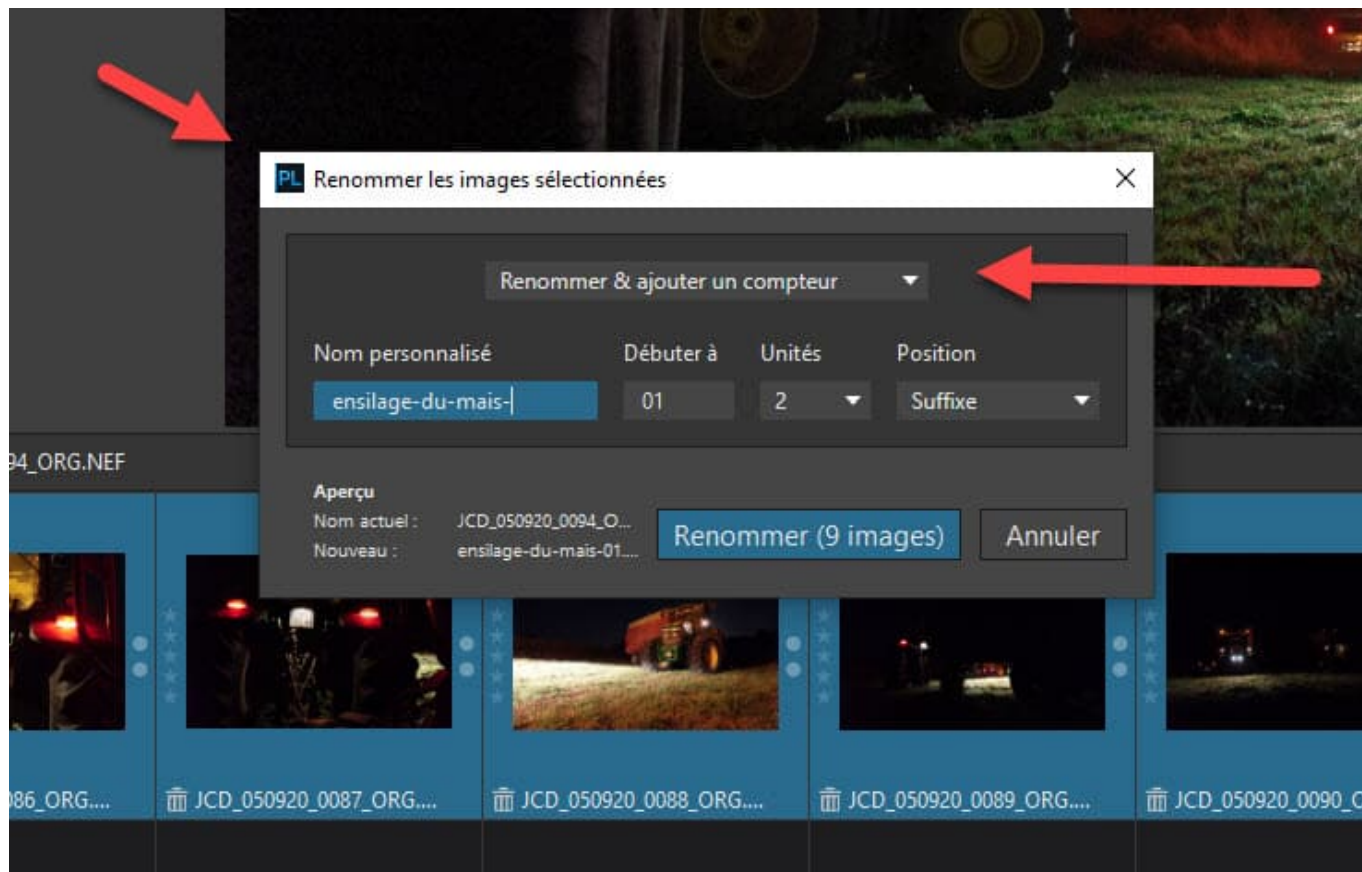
PL Renommer les images sélectionnées

Renommer & ajouter un compteur

Nom personnalisé
ensilage-du-mais-

Débuter à
01

Unités
2

Position
Suffixe

94_ORG.NEF

Aperçu
Nom actuel : JCD_050920_0094_O...
Nouveau : ensilage-du-mais-01....

Renommer (9 images)

Annuler

86_ORG....

JCD_050920_0087_ORG....

JCD_050920_0088_ORG....

JCD_050920_0089_ORG....

JCD_050920_0090_C